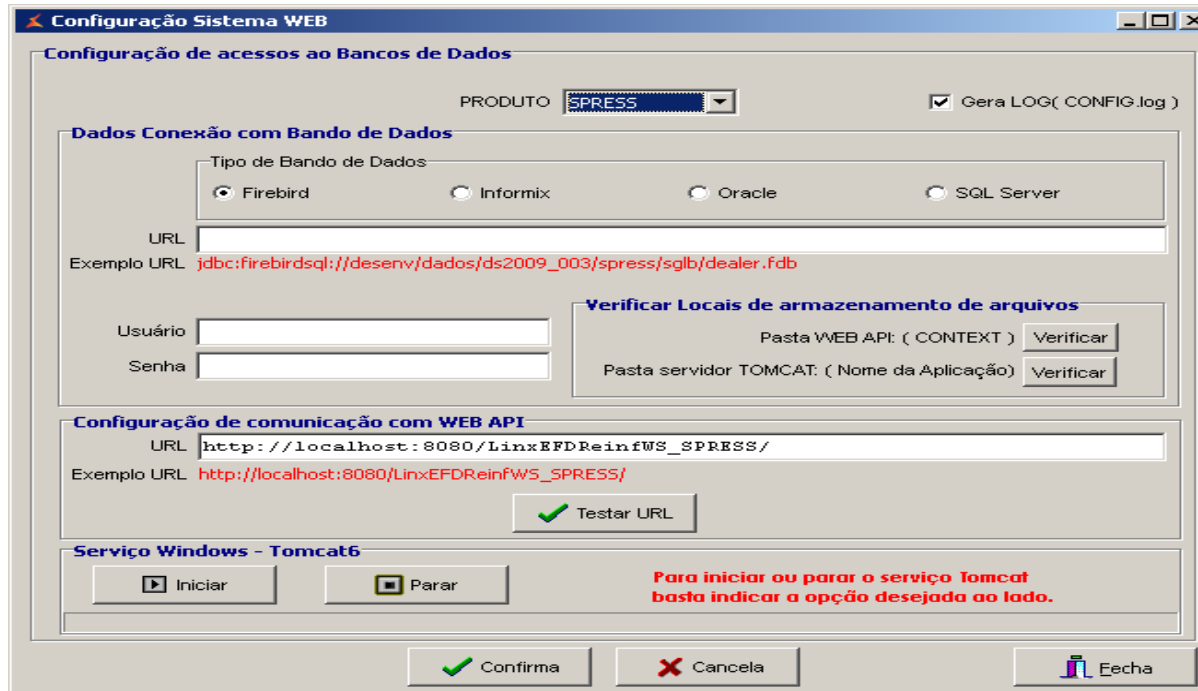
Configuração Sistema WEB

Configuração de acessos ao Bancos de Dados

PRODUTO SPRESS

Gera LOG( CONFIG.log )

Dados Conexão com Bando de Dados

Tipo de Bando de Dados

Firebird

Informix

Oracle

SQL Server

URL

Exemplo URL jdbc:firebirdsql://desenv/dados/ds2009_003/spress/sglb/dealer.fdb

Usuário

Senha

Verificar Locais de armazenamento de arquivos

Pasta WEB API: ( CONTEXT ) Verificar

Pasta servidor TOMCAT: ( Nome da Aplicação) Verificar

Configuração de comunicação com WEB API

URL http://localhost:8080/LinxEFDReinfWS_SPRESS/

Exemplo URL http://localhost:8080/LinxEFDReinfWS_SPRESS/

Testar URL

Serviço Windows - Tomcat6

Iniciar

Parar

Para iniciar ou parar o serviço Tomcat basta indicar a opção desejada ao lado.

Confirma

Cancela

Fecha